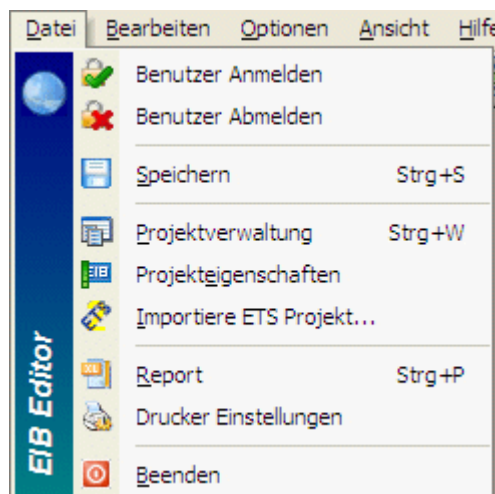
Datei Bearbeiten Optionen Ansicht Hilfe

EIB Editor

Benutzer Anmelden
Benutzer Abmelden
Speichern Strg+S
Projektverwaltung Strg+W
Projekteigenschaften
Importiere ETS Projekt...
Report Strg+P
Drucker Einstellungen
Beenden